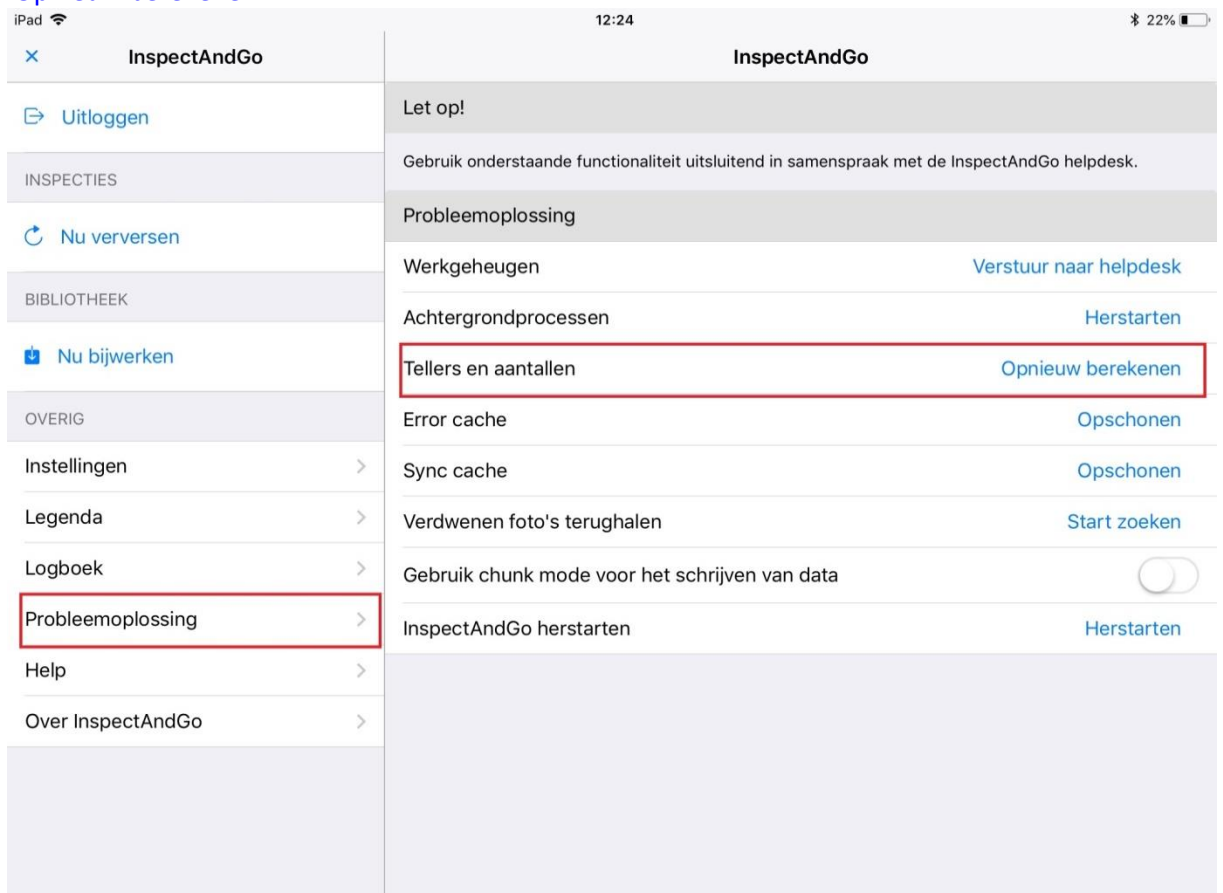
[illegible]

iPad
12:24
22%

×
InspectAndGo

Uitloggen

INSPECTIES

Nu verversen

BIBLIOTHEEK

Nu bijwerken

OVERIG

Instellingen
Legenda
Logboek
Probleemoplossing
Help
Over InspectAndGo

InspectAndGo

Let op!

Gebruik onderstaande functionaliteit uitsluitend in samenspraak met de InspectAndGo helpdesk.

Probleemoplossing

| | |
|---|---|
| Werkgeheugen | Verstuur naar helpdesk |
| Achtergrondprocessen | Herstarten |
| Tellers en aantallen | Opnieuw berekenen |
| Error cache | Opschonen |
| Sync cache | Opschonen |
| Verdwenen foto's terughalen | Start zoeken |
| Gebruik chunk mode voor het schrijven van data | |
| InspectAndGo herstarten | Herstarten |